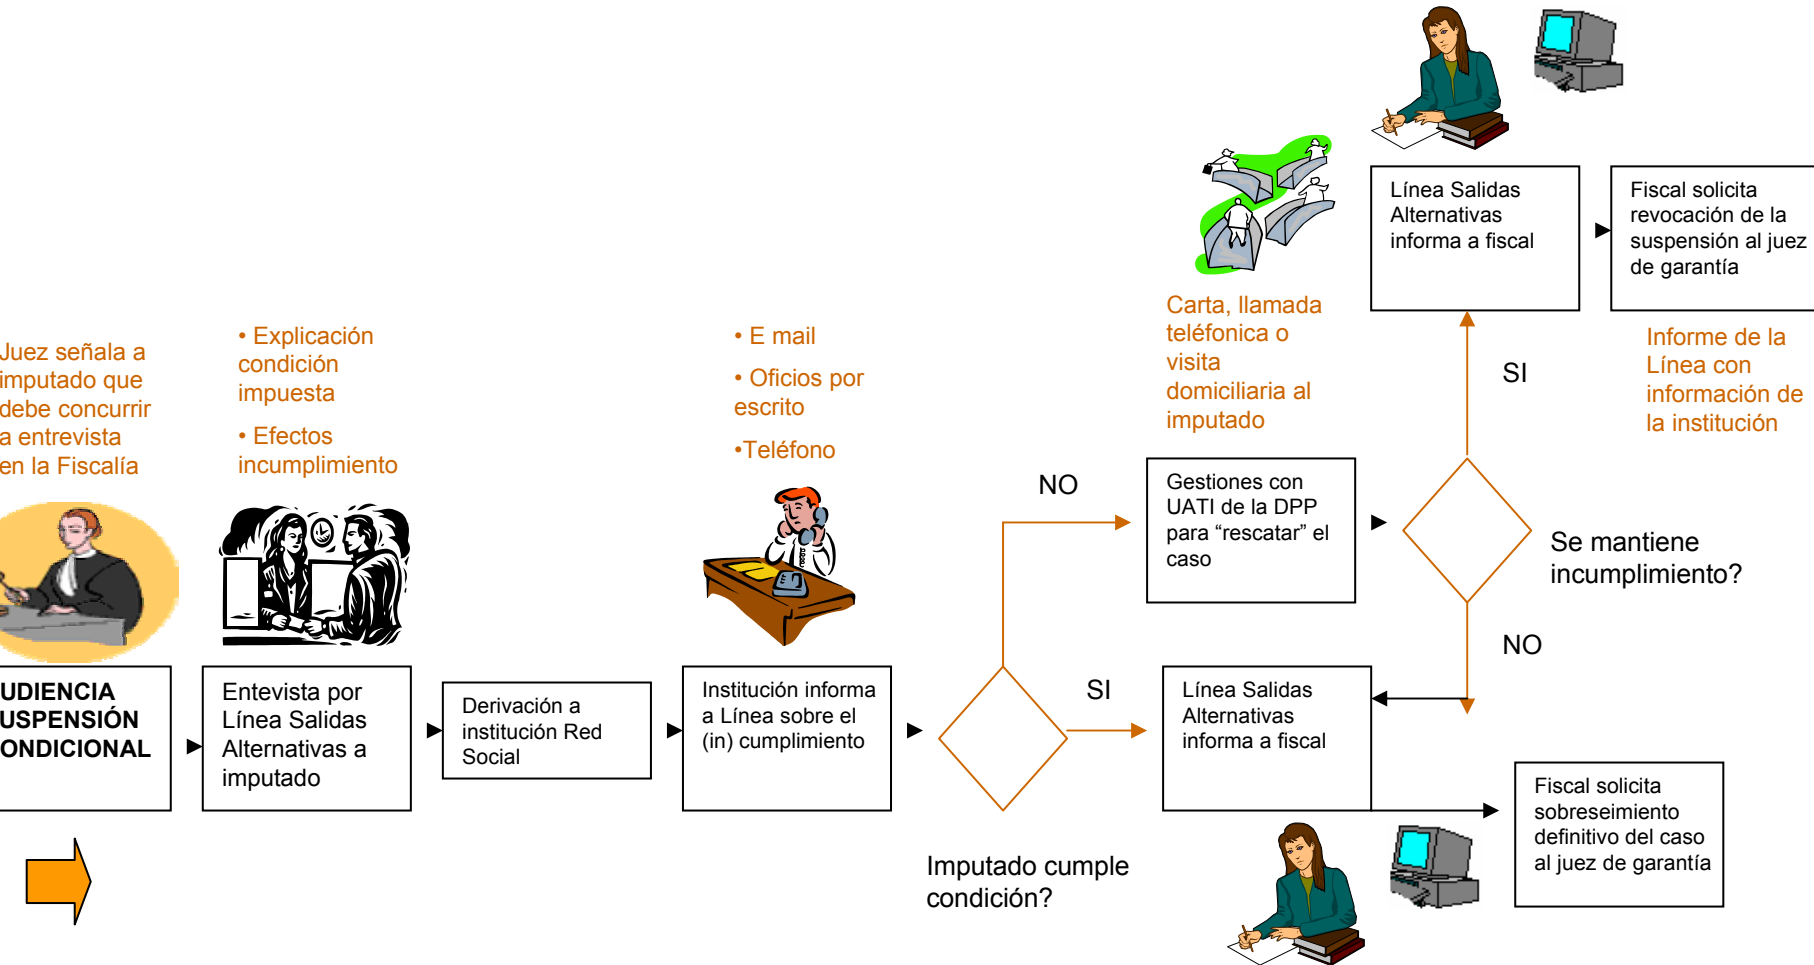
Juez señala a imputado que debe concurrir a entrevista en la Fiscalía

UDIENCIA USPENSIÓN ONDICIONAL

• Explicación condición impuesta

• Efectos incumplimiento

Entevista por Línea Salidas Alternativas a imputado

Derivación a institución Red Social

• E mail

• Oficios por escrito

•Teléfono

Institución informa a Línea sobre el (in) cumplimiento

Imputado cumple condición?

NO

SI

Carta, llamada teléfonica o visita domiciliaria al imputado

Gestiones con UATI de la DPP para “rescatar” el caso

Línea Salidas Alternativas informa a fiscal

Línea Salidas Alternativas informa a fiscal

SI

NO

Se mantiene incumplimiento?

Fiscal solicita revocación de la suspensión al juez de garantía

Informe de la Línea con información de la institución

Fiscal solicita sobreseimiento definitivo del caso al juez de garantía